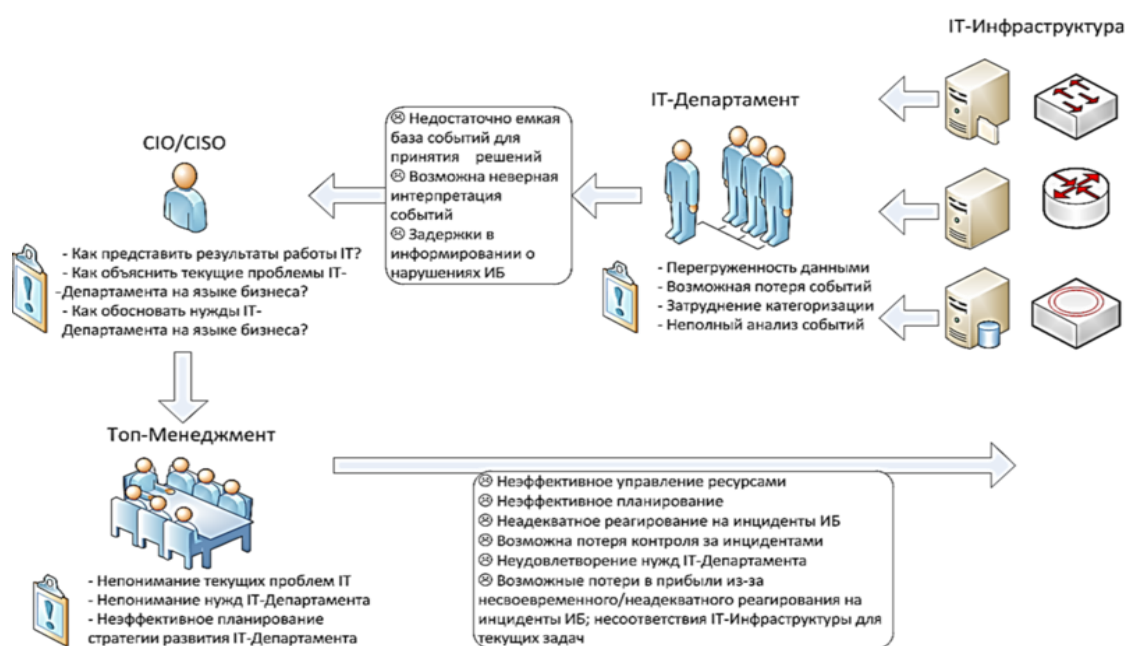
IT-Инфраструктура

IT-Департамент

☹ Недостаточно емкая база событий для принятия решений
☹ Возможна неверная интерпретация событий
☹ Задержки в информировании о нарушениях ИБ

CIO/CISO

- Как представить результаты работы IT?
- Как объяснить текущие проблемы IT-Департамента на языке бизнеса?
- Как обосновать нужды IT-Департамента на языке бизнеса?

- Перегруженность данными
- Возможная потеря событий
- Затруднение категоризации
- Неполный анализ событий

Топ-Менеджмент

☹ Неэффективное управление ресурсами
☹ Неэффективное планирование
☹ Неадекватное реагирование на инциденты ИБ
☹ Возможна потеря контроля за инцидентами
☹ Неудовлетворение нужд IT-Департамента
☹ Возможные потери в прибыли из-за несвоевременного/неадекватного реагирования на инциденты ИБ; несоответствия IT-Инфраструктуры для текущих задач

- Непонимание текущих проблем IT
- Непонимание нужд IT-Департамента
- Неэффективное планирование стратегии развития IT-Департамента